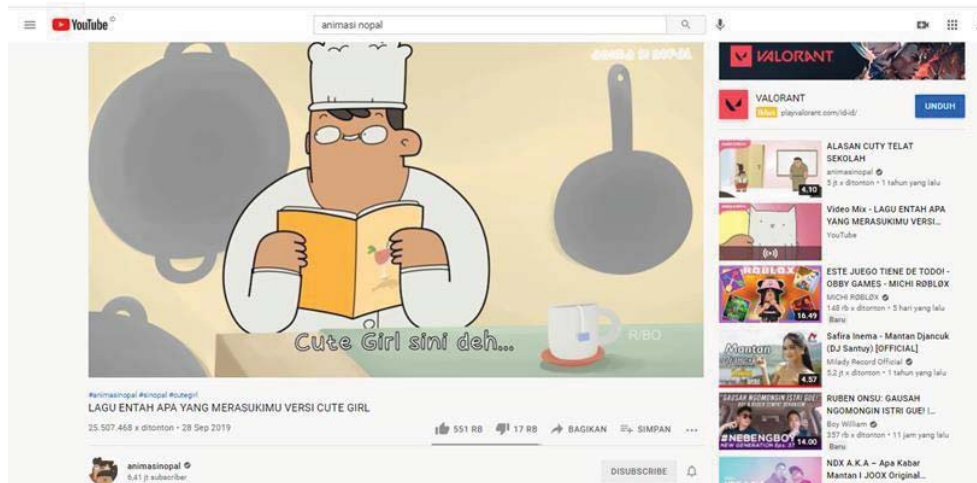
YouTube ID

animasi nopal

Cute Girl sini deh...

R/BO

#animasinopal #sinopal #cutegirl

LAGU ENTAH APA YANG MERASUKIMU VERSI CUTE GIRL

25.507.468 x ditonton • 28 Sep 2019

551 RB 17 RB BAGIKAN SIMPAN ...

animasinopal

6,41 jt subscriber

DISUBSCRIBE

VALORANT

VALORANT

Iklan playvalorant.com/id-id/

UNDUH

ALASAN CUTY TELAT SEKOLAH

animasinopal

5 jt x ditonton • 1 tahun yang lalu

6:10

Video Mix - LAGU ENTAH APA YANG MERASUKIMU VERSI...

YouTube

ESTE JUEGO TIENE DE TODO! - OBBY GAMES - MICHI RØBLØX

MICHI RØBLØX

148 rb x ditonton • 5 hari yang lalu

Baru

16:49

Safira Inema - Mantan Djancuk (DJ Santuy) [OFFICIAL]

Milady Record Official

5,2 jt x ditonton • 1 tahun yang lalu

4:57

RUBEN ONSU: GAUSAH NGOMONGIN ISTRI GUE! |...

Boy William

357 rb x ditonton • 11 jam yang lalu

Baru

#NEBENGBOY 14:00

NDX A.K.A - Apa Kabar Mantan | JOOX Original...